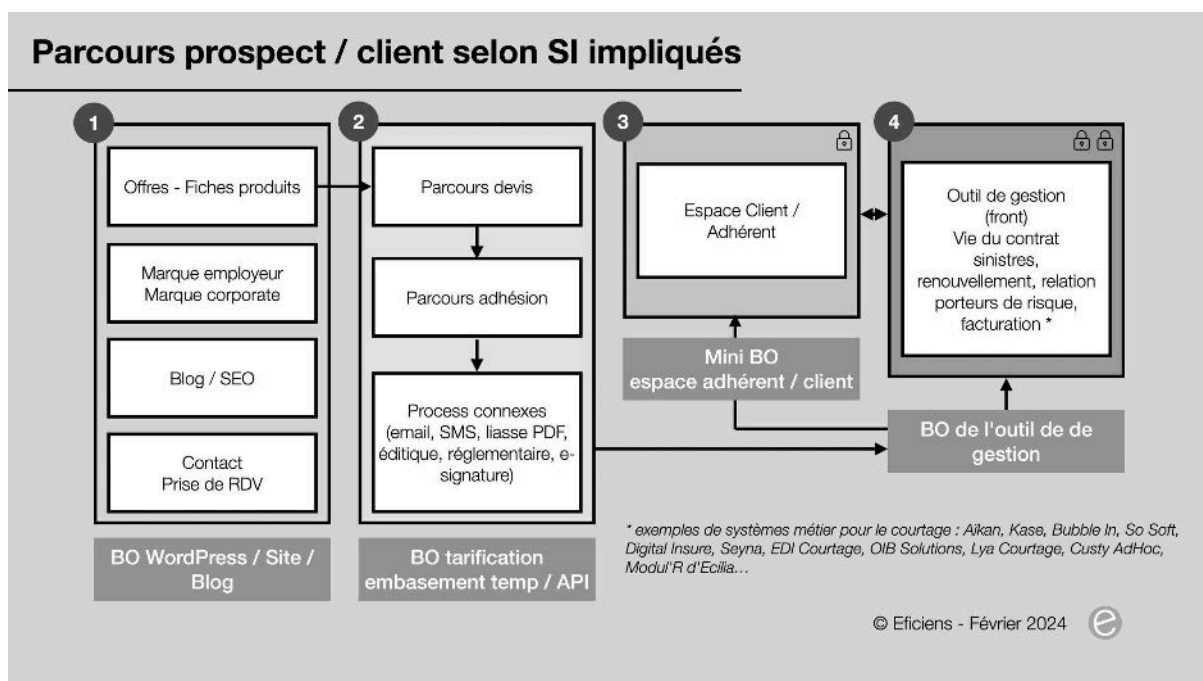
Parcours prospect / client selon SI impliqués

1

Offres - Fiches produits

Marque employeur
Marque corporate

Blog / SEO

Contact
Prise de RDV

BO WordPress / Site / Blog

2

Parcours devis

Parcours adhésion

Process connexes (email, SMS, liasse PDF, éditique, réglementaire, e-signature)

BO tarification embasement temp / API

3

Espace Client / Adhérent

Mini BO
espace adhérent / client

4

Outil de gestion (front)
Vie du contrat
sinistres, renouvellement, relation porteurs de risque, facturation *

BO de l'outil de de gestion

* exemples de systèmes métier pour le courtage : Aikan, Kase, Bubble In, So Soft, Digital Insure, Seyna, EDI Courtage, OIB Solutions, Lya Courtage, Custy AdHoc, Modul'R d'Ecilia…

© Eficiens - Février 2024